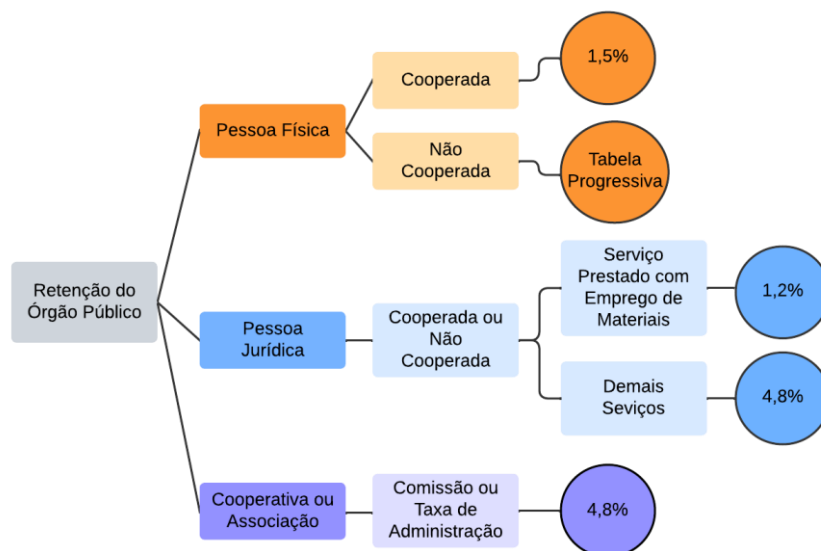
Retenção do Órgão Público

Pessoa Física

Cooperada

1,5%

Não Cooperada

Tabela Progressiva

Pessoa Jurídica

Cooperada ou Não Cooperada

Serviço Prestado com Emprego de Materiais

1,2%

Demais Seviços

4,8%

Cooperativa ou Associação

Comissão ou Taxa de Administração

4,8%